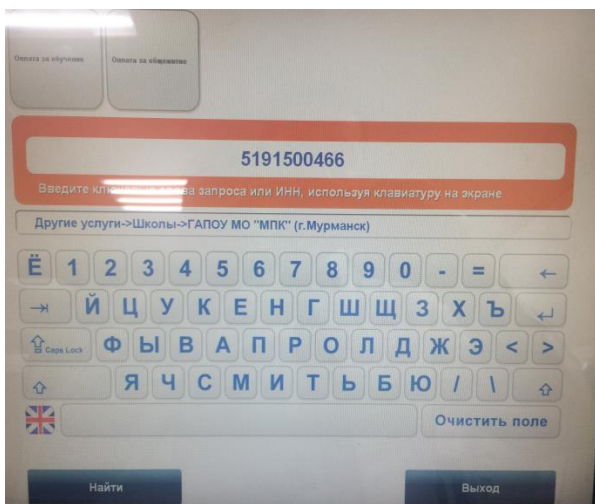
Оплата за обучение

Оплата за общежитие

5191500466

Введите кл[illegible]а запроса или ИНН, используя клавиатуру на экране

Другие услуги->Школы->ГАПОУ МО "МПК" (г.Мурманск)

Ё 1 2 3 4 5 6 7 8 9 0 - = ←

⇥ Й Ц У К Е Н Г Ш Щ З Х Ъ ↵

Caps Lock Ф Ы В А П Р О Л Д Ж Э < >

⇧ Я Ч С М И Т Ь Б Ю / \ ⇧

Очистить поле

Найти

Выход